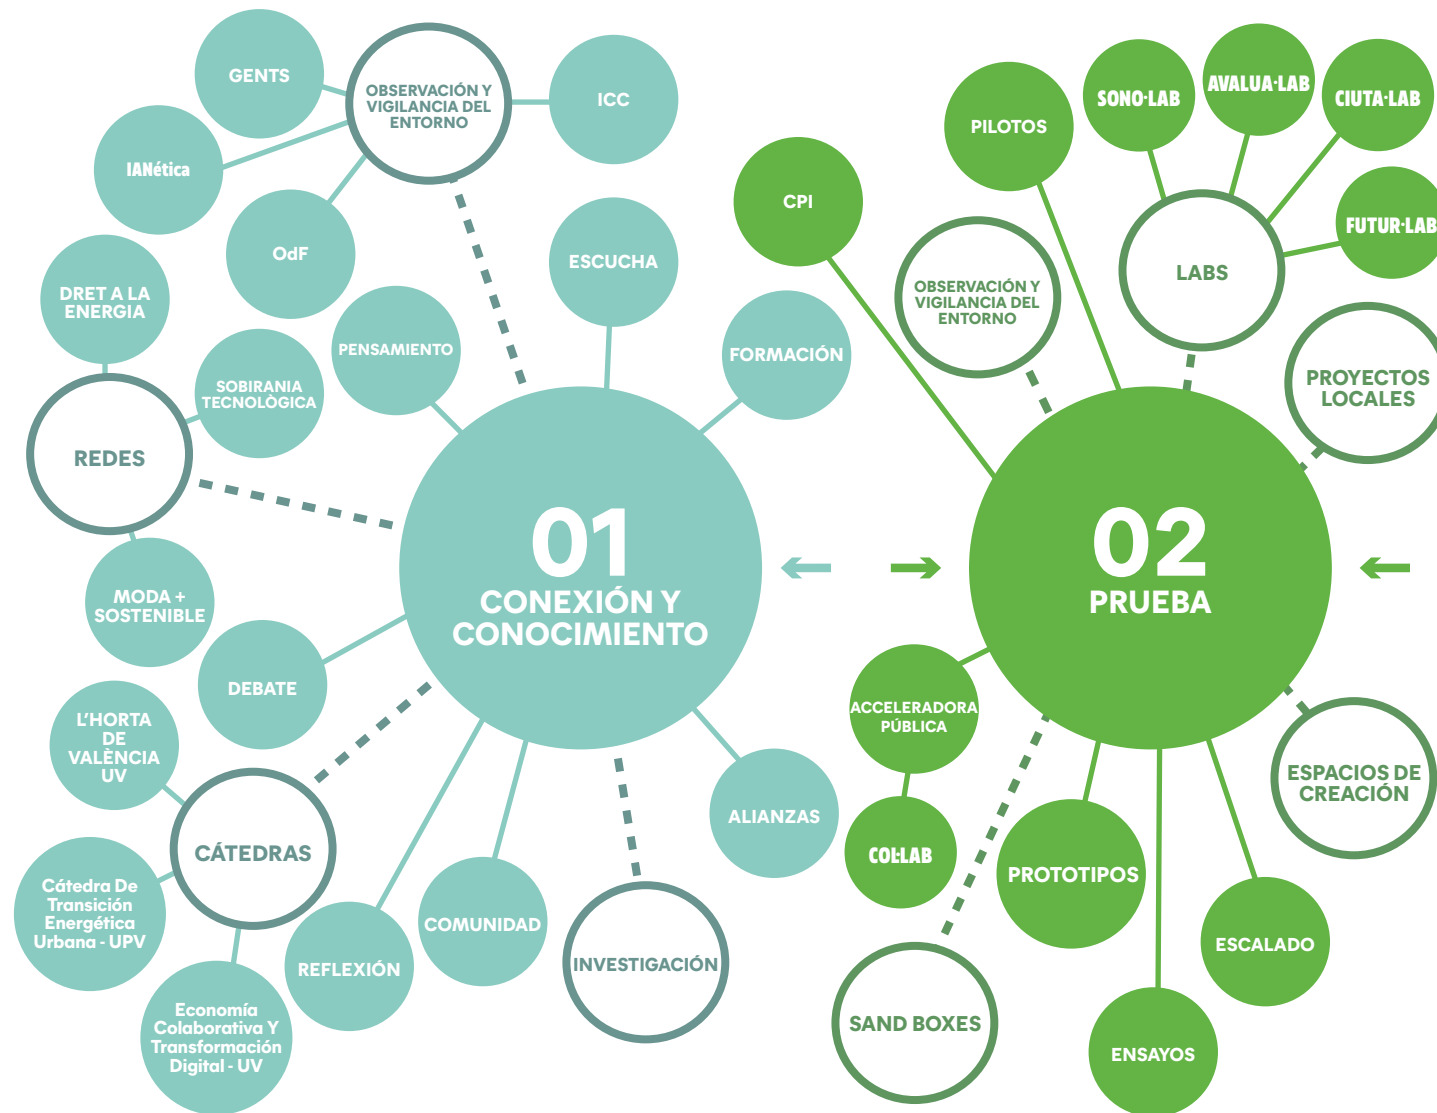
GENTS

OBSERVACIÓN Y VIGILANCIA DEL ENTORNO

ICC

IANética

OdF

ESCUCHA

DRET A LA ENERGIA

PENSAMIENTO

FORMACIÓN

SOBIRANIA TECNOLÒGICA

REDES

01
CONEXIÓN Y CONOCIMIENTO

MODA + SOSTENIBLE

DEBATE

L'HORTA DE VALÈNCIA UV

ALIANZAS

CÁTEDRAS

Cátedra De Transición Energética Urbana - UPV

COMUNIDAD

INVESTIGACIÓN

REFLEXIÓN

Economía Colaborativa Y Transformación Digital - UV

PILOTOS

SONO·LAB

AVALUA·LAB

CIUTA·LAB

CPI

FUTUR·LAB

LABS

OBSERVACIÓN Y VIGILANCIA DEL ENTORNO

PROYECTOS LOCALES

02
PRUEBA

ACCELERADORA PÚBLICA

ESPACIOS DE CREACIÓN

COL·LAB

PROTOTIPOS

ESCALADO

SAND BOXES

ENSAYOS